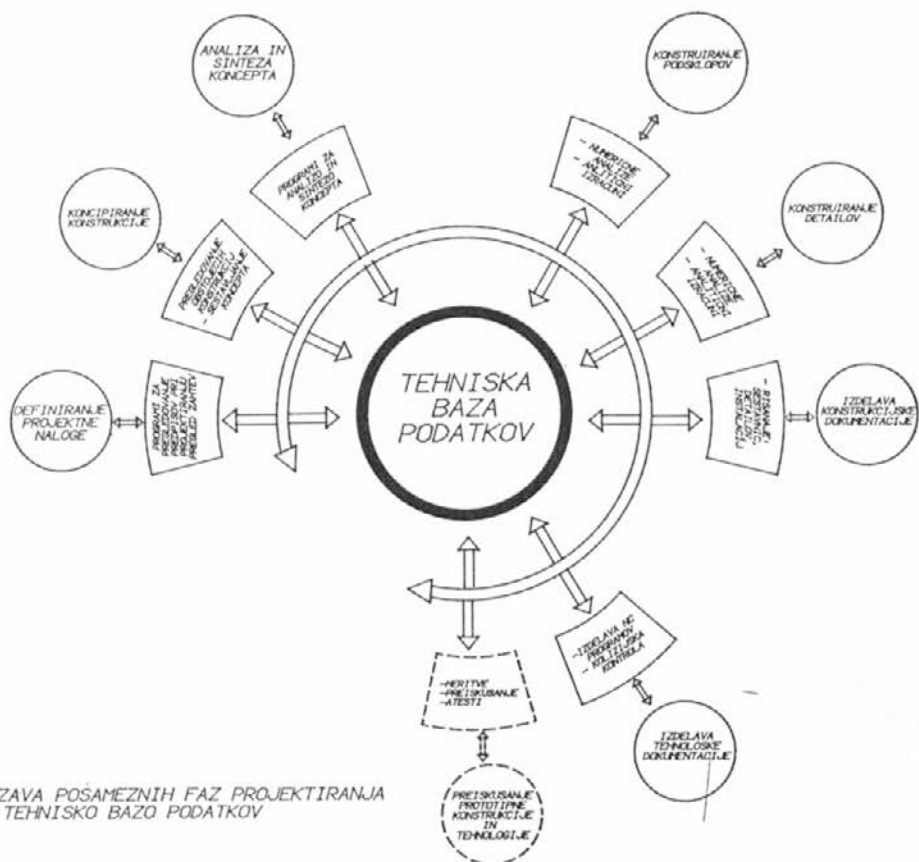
ANALIZA IN SINTEZA KONCEPTA

PROGRAMI ZA ANALIZO IN SINTEZO KONCEPTA

KONSTRUIRANJE PODSKLOPOV

- NUMERIČNE - ANALITIČNI IZRAČUNI

KONCIPIRANJE KONSTRUKCIJE

PREGLEDOVANJE KONSTRUKCIJ - SESTAVLJANJE - KONCEPTA

KONSTRUIRANJE DETAILOV

- NUMERIČNE - ANALITIČNI IZRAČUNI

DEFINIRANJE PROJEKTNE NALOGE

PROGRAMI ZA PREGLEDOVANJE PREDPISOV PRI PROJEKTNIH ZAHTEV

TEHNISKA BAZA PODATKOV

- RISANJE SESTAVOV, DETAJLOV, INSTALACIJ

IZDELAVA KONSTRUKCIJSKE DOKUMENTACIJE

- IZDELAVA NC PROGRAMOV - KOLIZIJSKA KONTROLA

-MERITVE -PREISKUŠANJE -ATESTI

IZDELAVA TEHNOLOŠKE DOKUMENTACIJE

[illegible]ZAVA POSAMEZNIH FAZ PROJEKTIRANJA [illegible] TEHNISKO BAZO PODATKOV

PREISKUŠANJE PROTOTIPNE KONSTRUKCIJE IN TEHNOLOGIJE